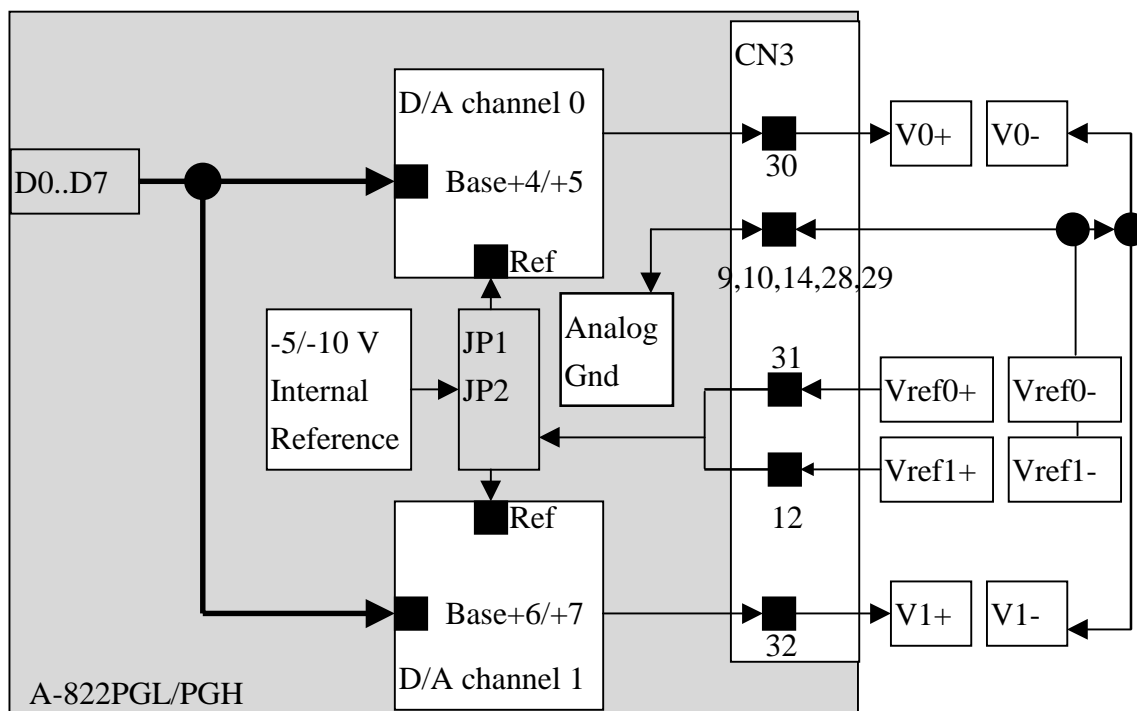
CN3

D/A channel 0

Base+4/+5

Ref

D0..D7

30

V0+

V0-

9,10,14,28,29

-5/-10 V
Internal
Reference

JP1
JP2

Analog
Gnd

31

Vref0+

Vref0-

Vref1+

Vref1-

12

Ref

Base+6/+7

D/A channel 1

32

V1+

V1-

A-822PGL/PGH